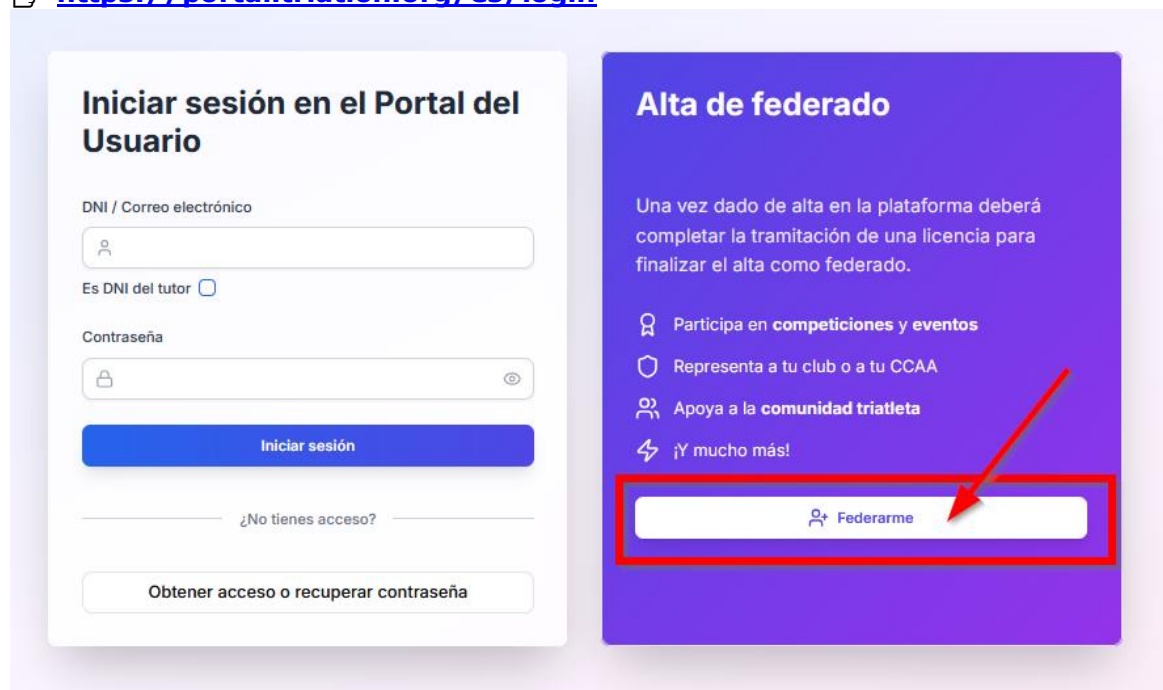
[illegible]

Iniciar sesión en el Portal del Usuario

DNI / Correo electrónico

Es DNI del tutor

Contraseña

Iniciar sesión

¿No tienes acceso?

Obtener acceso o recuperar contraseña

Alta de federado

Una vez dado de alta en la plataforma deberá completar la tramitación de una licencia para finalizar el alta como federado.

Participa en **competiciones** y **eventos**

Representa a tu club o a tu CCAA

Apoya a la **comunidad triatleta**

¡Y mucho más!

Federarme